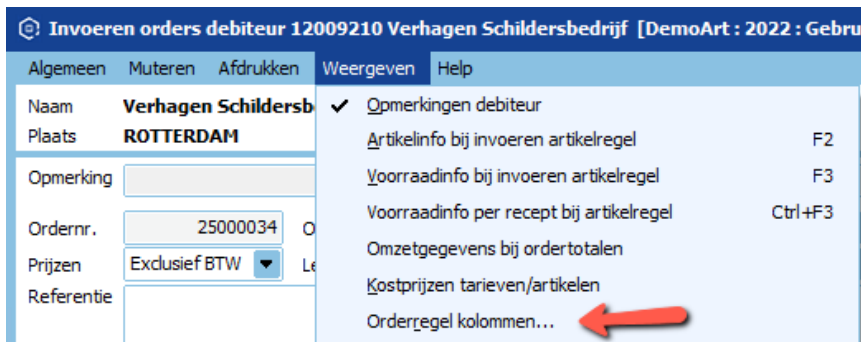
Invoeren orders debiteur 12009210 Verhagen Schildersbedrijf [DemoArt : 2022 : Gebru

Algemeen Muteren Afdrukken Weergeven Help

Naam Verhagen Schildersb
Plaats ROTTERDAM

Opmerking

Ordernr. 25000034 O
Prijzen Exclusief BTW Le
Referentie

✔ Opmerkingen debiteur
Artikelinfo bij invoeren artikelregel F2
Voorraadinfo bij invoeren artikelregel F3
Voorraadinfo per recept bij artikelregel Ctrl+F3
Omzetgegevens bij ordertotalen
Kostprijzen tarieven/artikelen
Orderregel kolommen...